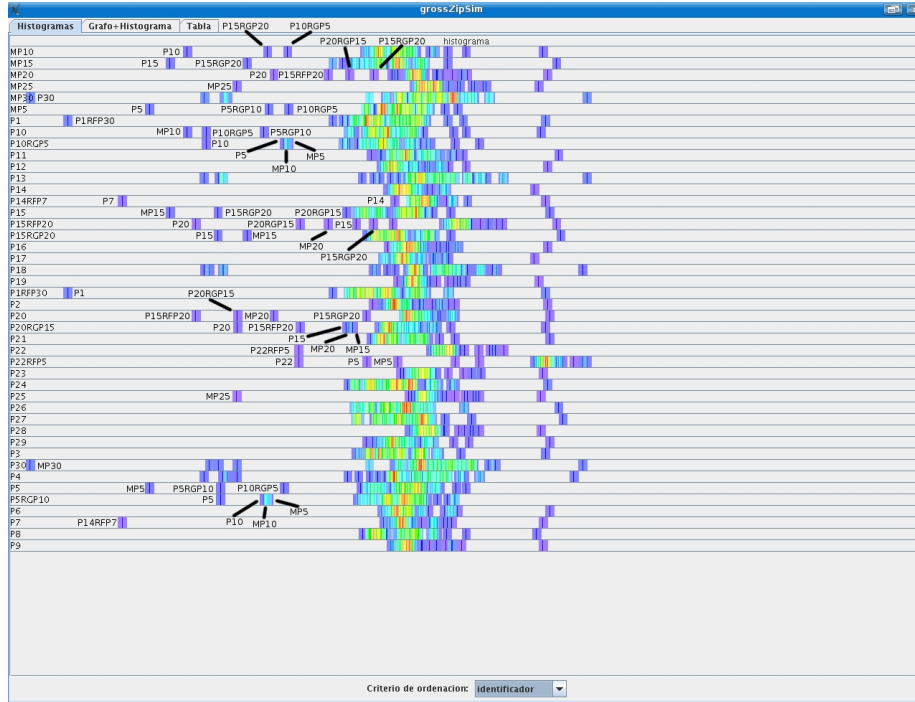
grossZipSim

Histogramas | Grafo+Histograma | Tabla

P15RGP20 P10RGP5
P20RGP15 P15RGP20 histograma

MP10 P10
MP15 P15 P15RGP20
MP20 P20 P15RFP20
MP25 MP25
MP30 P30
MP5 P5 P5RGP10 P10RGP5
P1 P1RFP30
P10 MP10 P10RGP5 P5RGP10
P10RGP5 P10
P11 P5 MP5
P12 MP10
P13
P14
P14RFP7 P7 P14
P15 MP15 P15RGP20 P20RGP15
P15RFP20 P20 P20RGP15 P15
P15RGP20 P15 MP15
P16 MP20
P17 P15RGP20
P18
P19
P1RFP30 P1
P2 P20RGP15
P20 P15RFP20 MP20 P15RGP20
P20RGP15 P20 P15RFP20
P21 P15
P22 P22RFP5 MP20 MP15
P22RFP5 P22 P5 MP5
P23
P24
P25 MP25
P26
P27
P28
P29
P3
P30 MP30
P4
P5 MP5 P5RGP10 P10RGP5
P5RGP10 P5
P6 MP5
P7 P14RFP7 P10 MP10
P8
P9

Criterio de ordenacion: identificador